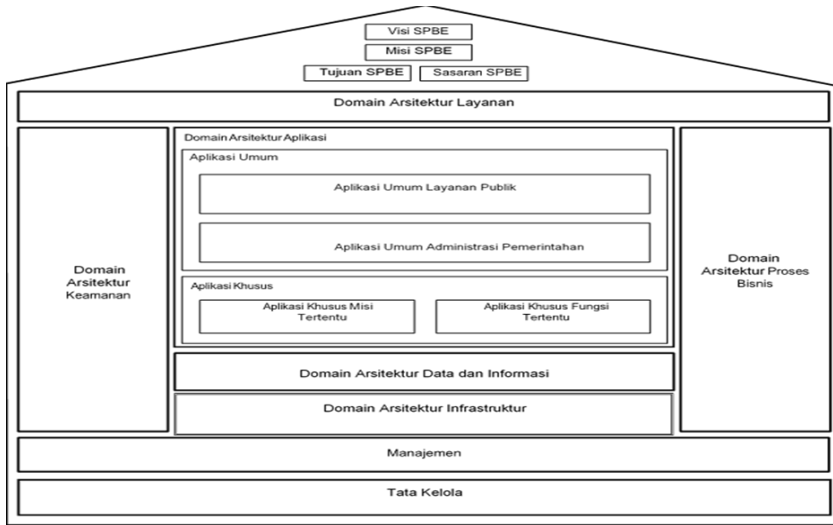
Visi SPBE

Misi SPBE

Tujuan SPBE

Sasaran SPBE

Domain Arsitektur Layanan

Domain Arsitektur Keamanan

Domain Arsitektur Aplikasi

Aplikasi Umum

Aplikasi Umum Layanan Publik

Aplikasi Umum Administrasi Pemerintahan

Aplikasi Khusus

Aplikasi Khusus Misi Tertentu

Aplikasi Khusus Fungsi Tertentu

Domain Arsitektur Proses Bisnis

Domain Arsitektur Data dan Informasi

Domain Arsitektur Infrastruktur

Manajemen

Tata Kelola